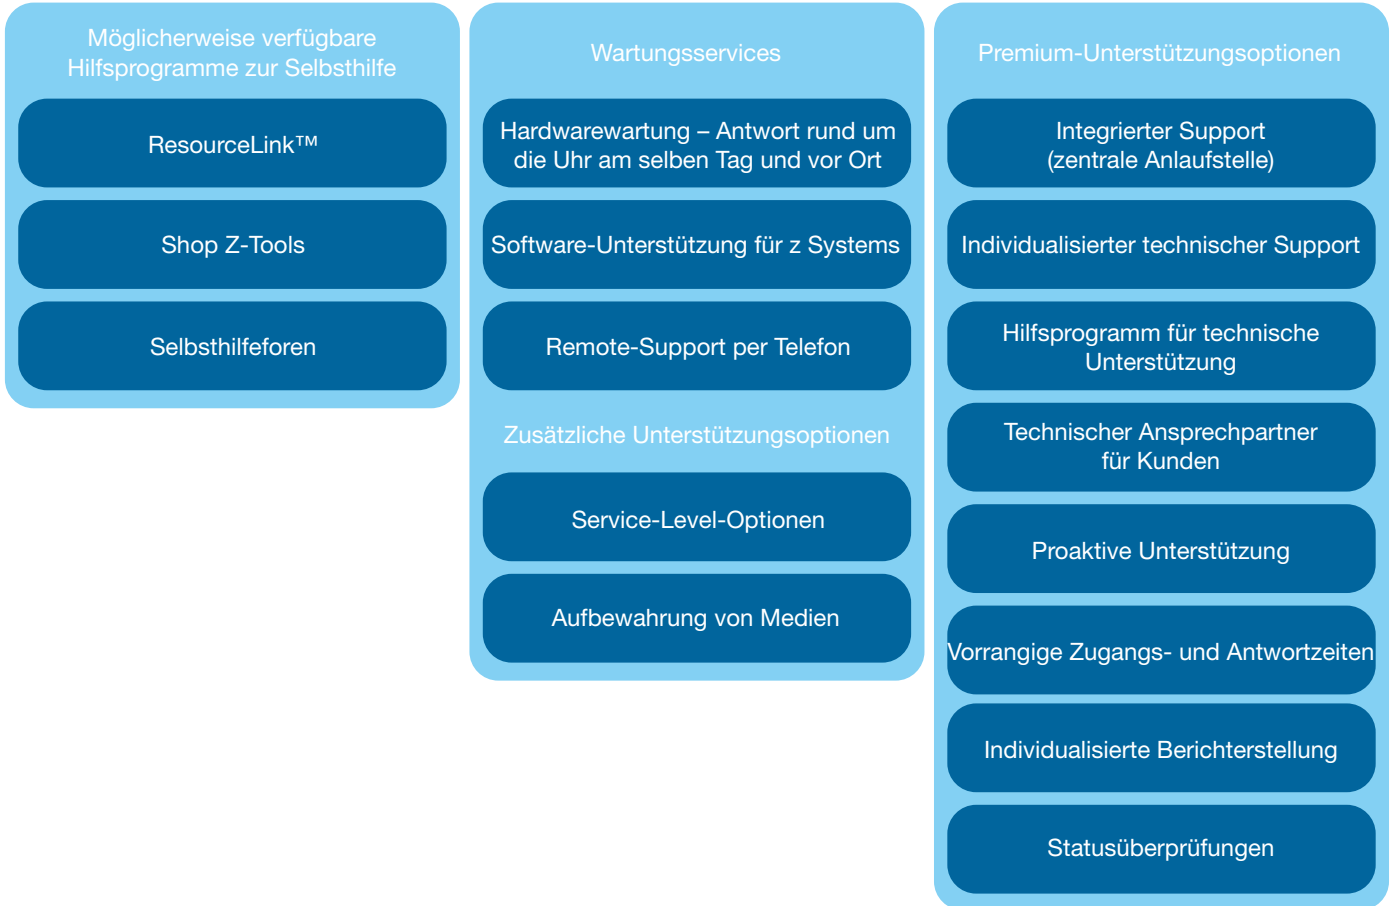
Möglicherweise verfügbare Hilfsprogramme zur Selbsthilfe

ResourceLink™

Shop Z-Tools

Selbsthilfeforen

Wartungsservices

Hardwarewartung – Antwort rund um die Uhr am selben Tag und vor Ort

Software-Unterstützung für z Systems

Remote-Support per Telefon

Zusätzliche Unterstützungsoptionen

Service-Level-Optionen

Aufbewahrung von Medien

Premium-Unterstützungsoptionen

Integrierter Support (zentrale Anlaufstelle)

Individualisierter technischer Support

Hilfsprogramm für technische Unterstützung

Technischer Ansprechpartner für Kunden

Proaktive Unterstützung

Vorrangige Zugangs- und Antwortzeiten

Individualisierte Berichterstellung

Statusüberprüfungen